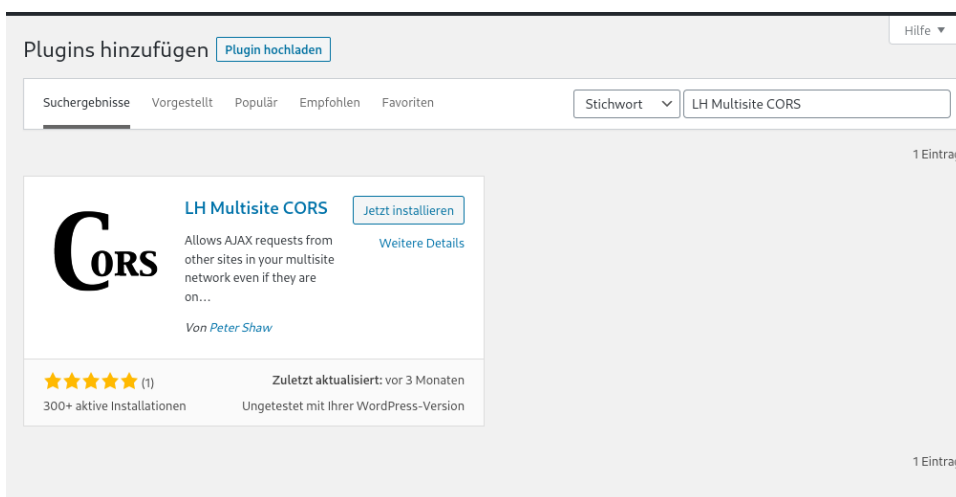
Hilfe ▼

Plugins hinzufügen Plugin hochladen

Suchergebnisse Vorgestellt Populär Empfohlen Favoriten

Stichwort LH Multisite CORS

1 Eintrag

CORS

LH Multisite CORS

Allows AJAX requests from other sites in your multisite network even if they are on…

Von Peter Shaw

Jetzt installieren

Weitere Details

★★★★★ (1)

300+ aktive Installationen

Zuletzt aktualisiert: vor 3 Monaten

Ungetestet mit Ihrer WordPress-Version

1 Eintrag